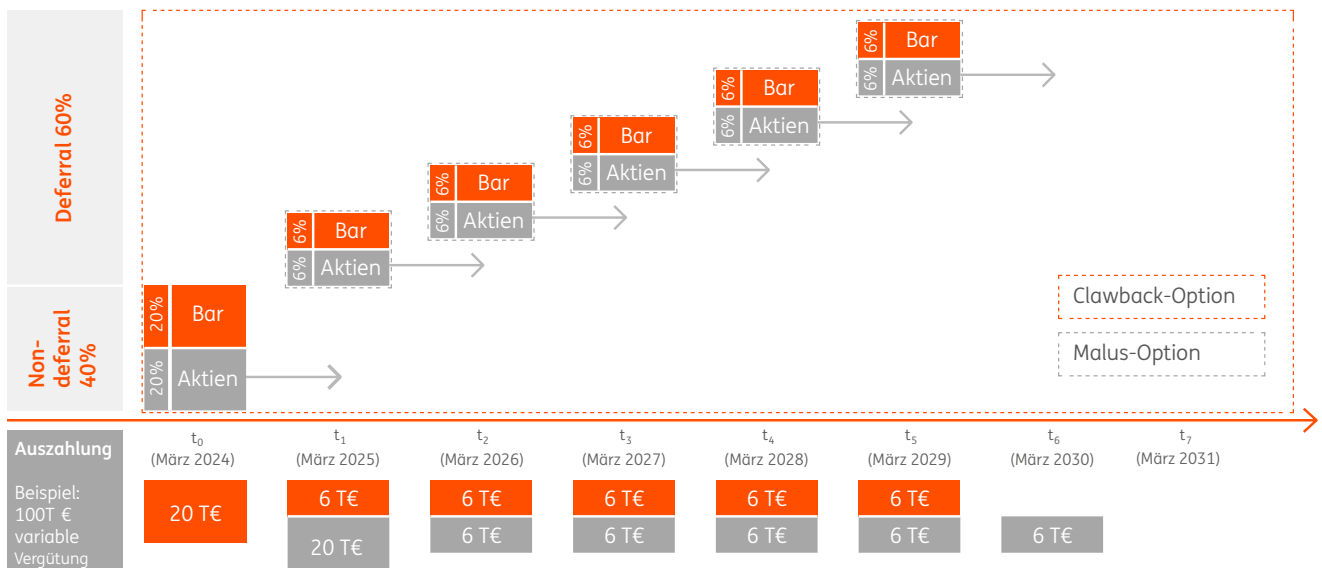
Deferral 60%

Non-deferral 40%

20% Bar
20% Aktien

6% Bar
6% Aktien

6% Bar
6% Aktien

6% Bar
6% Aktien

6% Bar
6% Aktien

6% Bar
6% Aktien

Clawback-Option

Malus-Option

| Auszahlung | $t_0$ (März 2024) | $t_1$ (März 2025) | $t_2$ (März 2026) | $t_3$ (März 2027) | $t_4$ (März 2028) | $t_5$ (März 2029) | $t_6$ (März 2030) | $t_7$ (März 2031) |
|---|---|---|---|---|---|---|---|---|
| Beispiel: 100T € variable Vergütung | 20 T€ | 6 T€ | 6 T€ | 6 T€ | 6 T€ | 6 T€ | | |
| | | 20 T€ | 6 T€ | 6 T€ | 6 T€ | 6 T€ | 6 T€ | |